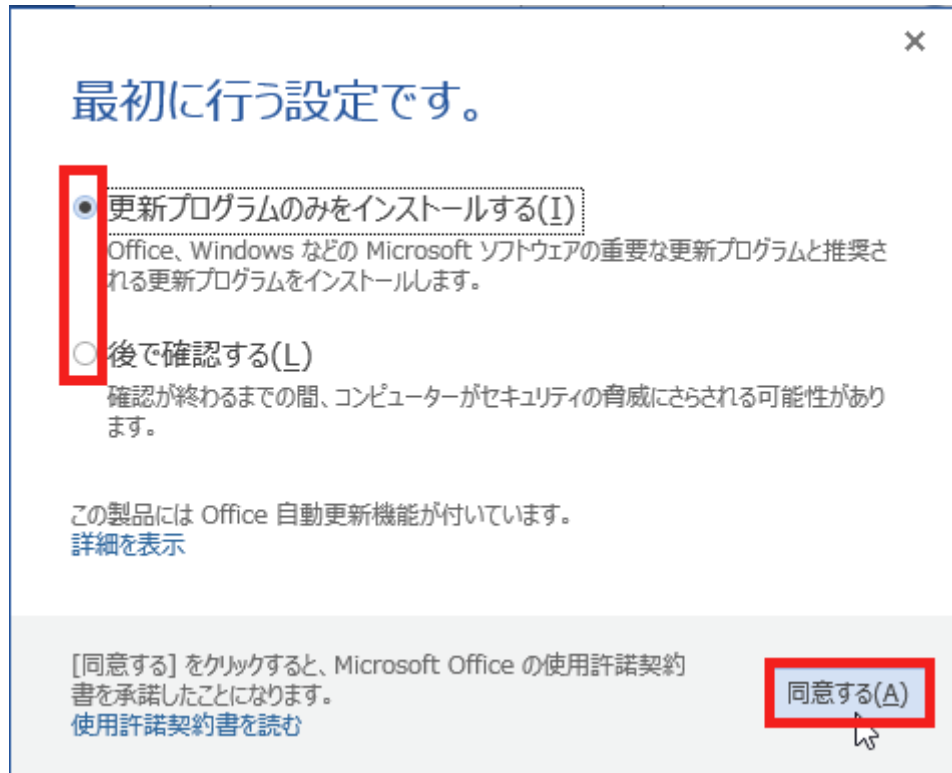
×

最初に行う設定です。

更新プログラムのみをインストールする(I)
Office、Windows などの Microsoft ソフトウェアの重要な更新プログラムと推奨される更新プログラムをインストールします。

後で確認する(L)
確認が終わるまでの間、コンピューターがセキュリティの脅威にさらされる可能性があります。

この製品には Office 自動更新機能が付いています。
詳細を表示

[同意する] をクリックすると、Microsoft Office の使用許諾契約書を承諾したことになります。
使用許諾契約書を読む

同意する(A)